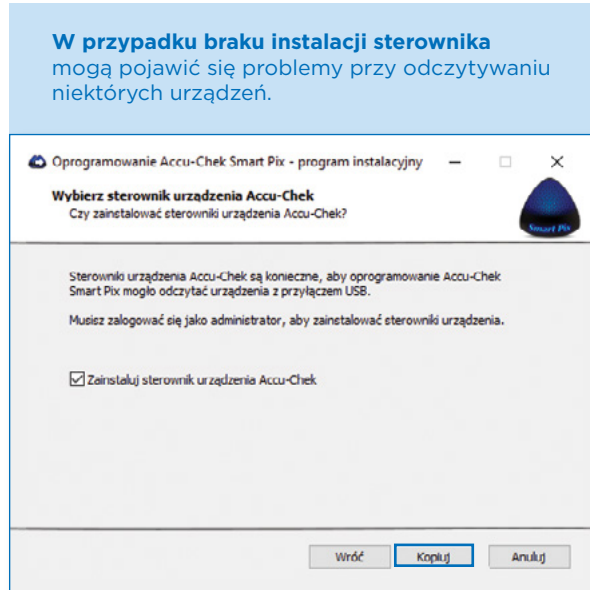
**W przypadku braku instalacji sterownika** mogą pojawić się problemy przy odczytywaniu niektórych urządzeń.

Oprogramowanie Accu-Chek Smart Pix - program instalacyjny

Wybierz sterownik urządzenia Accu-Chek
Czy zainstalować sterowniki urządzenia Accu-Chek?

Smart Pix

Sterowniki urządzenia Accu-Chek są konieczne, aby oprogramowanie Accu-Chek Smart Pix mogło odczytać urządzenia z przyłączem USB.

Musisz zalogować się jako administrator, aby zainstalować sterowniki urządzenia.

☑ Zainstaluj sterownik urządzenia Accu-Chek

Wróć Kopiuj Anuluj